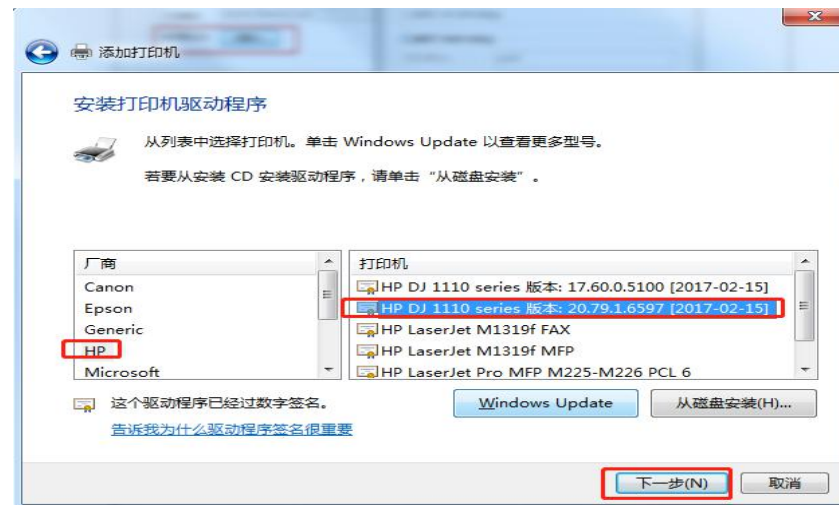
添加打印机

安装打印机驱动程序

从列表中选择打印机。单击 Windows Update 以查看更多型号。

若要从安装 CD 安装驱动程序，请单击“从磁盘安装”。

| 厂商 |
|---|
| Canon |
| Epson |
| Generic |
| HP |
| Microsoft |

| 打印机 |
|---|
| HP DJ 1110 series 版本: 17.60.0.5100 [2017-02-15] |
| HP DJ 1110 series 版本: 20.79.1.6597 [2017-02-15] |
| HP LaserJet M1319f FAX |
| HP LaserJet M1319f MFP |
| HP LaserJet Pro MFP M225-M226 PCL 6 |

这个驱动程序已经过数字签名。

告诉我为什么驱动程序签名很重要

Windows Update

从磁盘安装(H)...

下一步(N)

取消